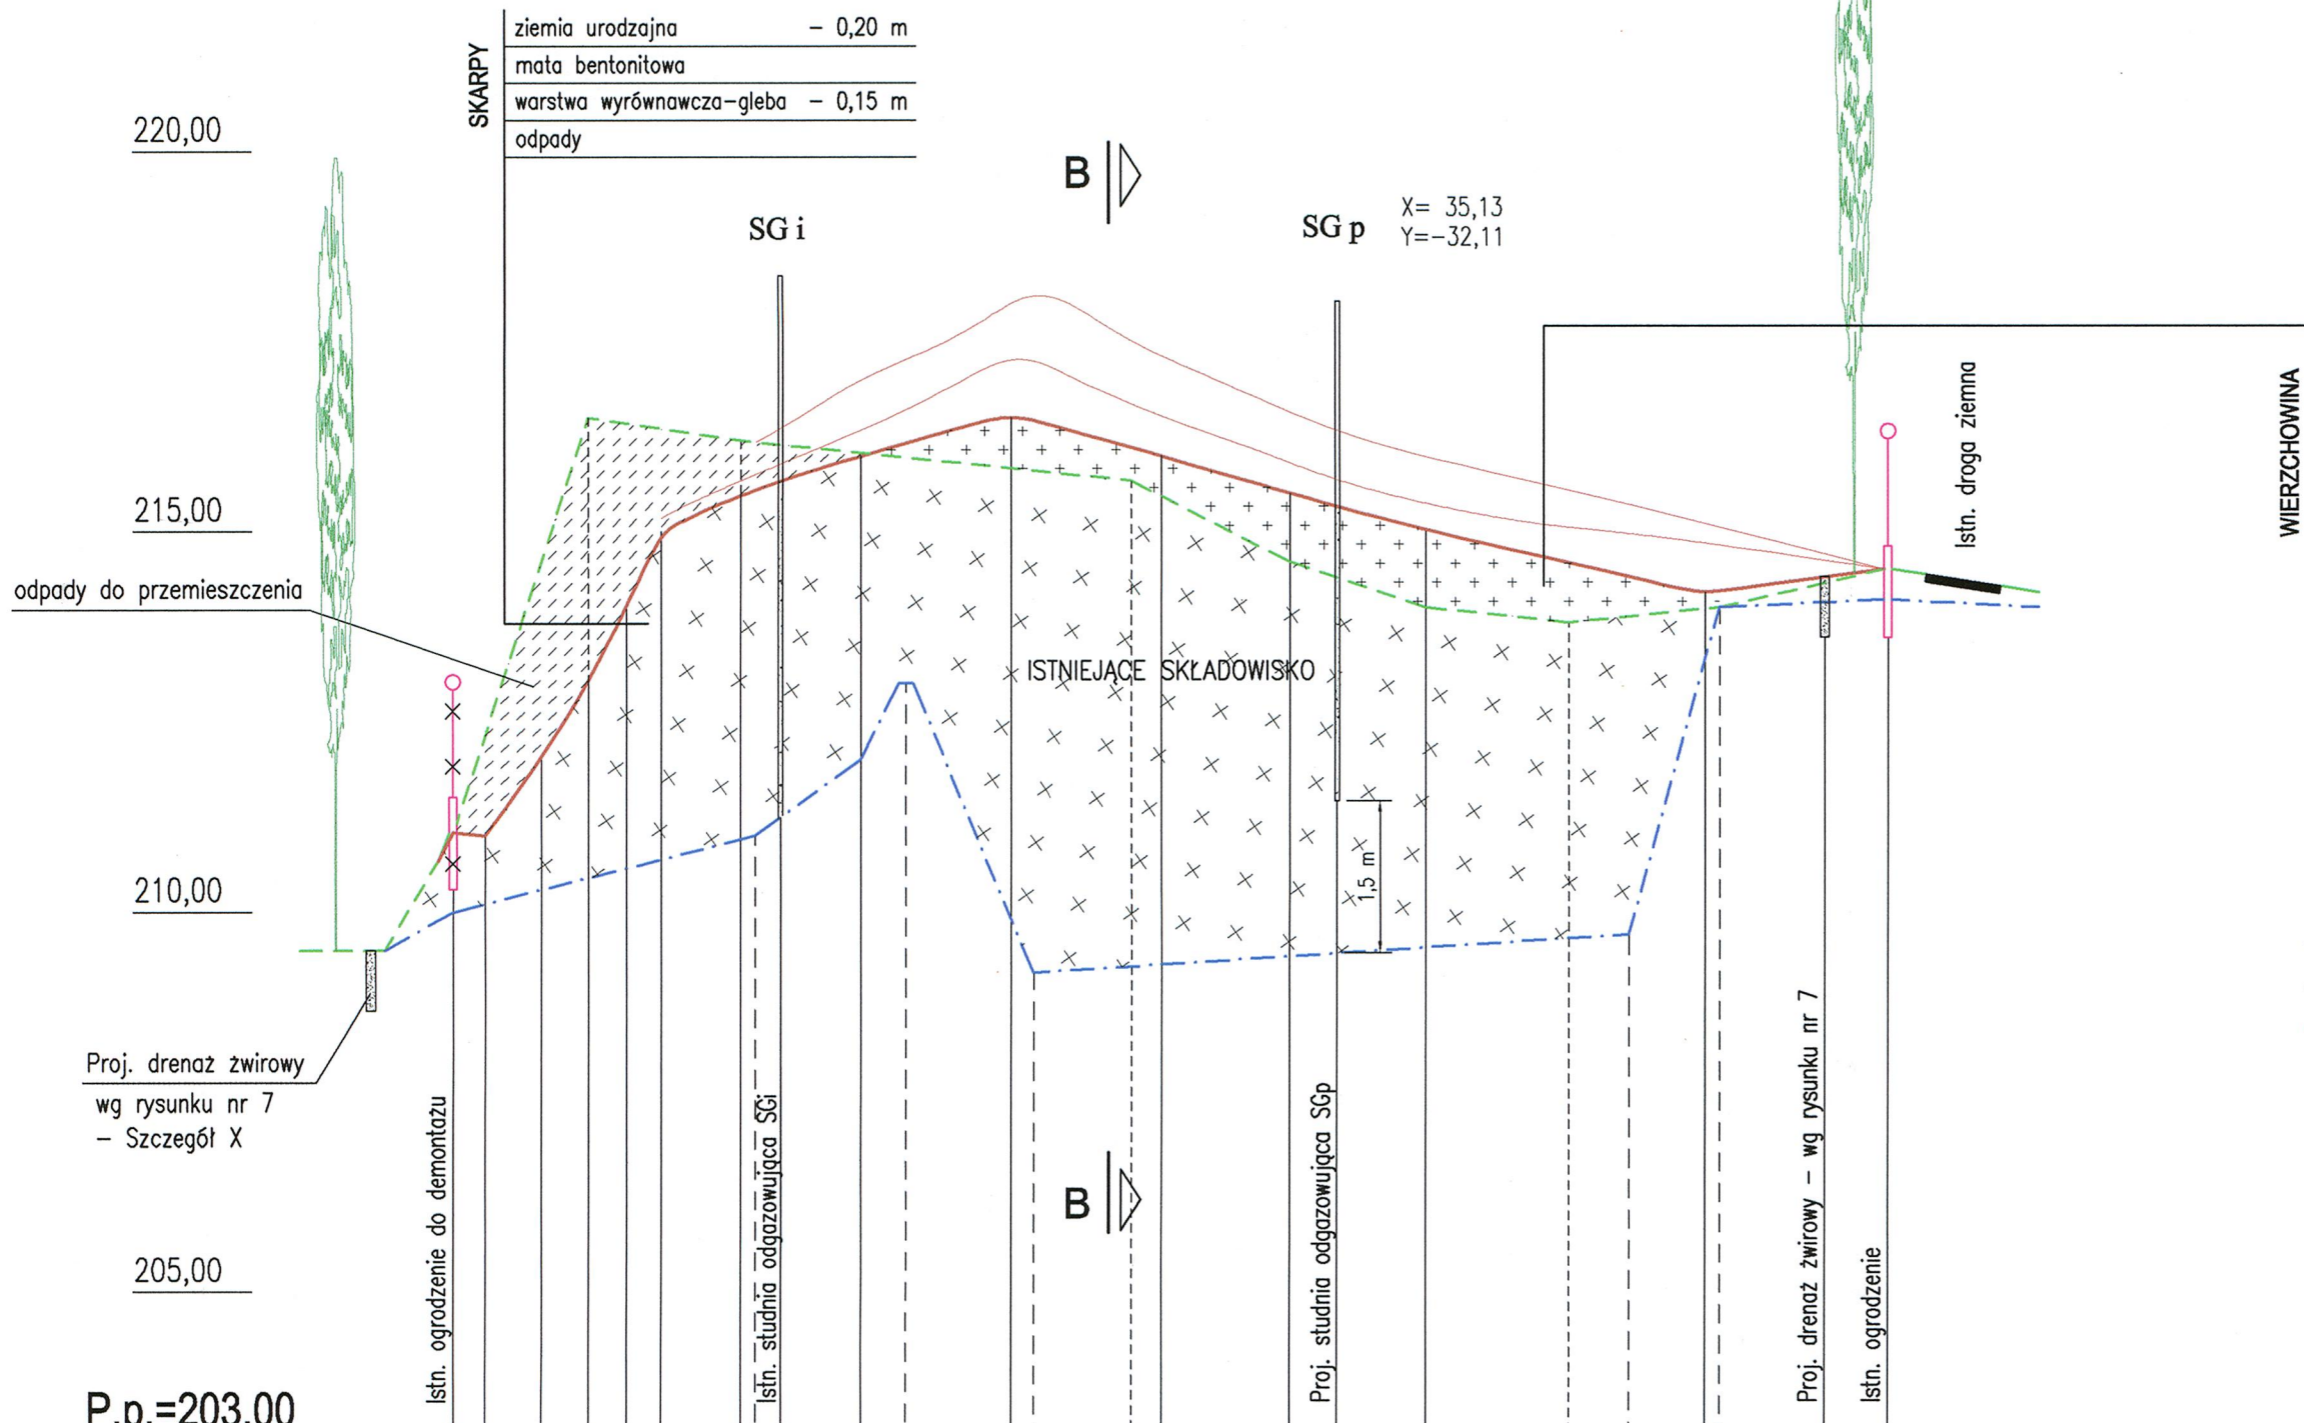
SKARPY

| ziemia urodzajna | – 0,20 m |
|---|---|
| mata bentonitowa | |
| warstwa wyrównawcza–gleba | – 0,15 m |
| odpady | |

220,00

B

SG i

SG p

X= 35,13
Y=–32,11

215,00

odpady do przemieszczenia

Istn. droga ziemna

WIERZCHOWINA

ISTNIEJĄCE SKŁADOWISKO

1,5 m

210,00

Proj. drenaż żwirowy wg rysunku nr 7 – Szczegół X

Istn. ogrodzenie do demontażu

Istn. studnia odgazowująca SGi

B

Proj. studnia odgazowująca SGp

Proj. drenaż żwirowy – wg rysunku nr 7

Istn. ogrodzenie

205,00

P.p.=203,00